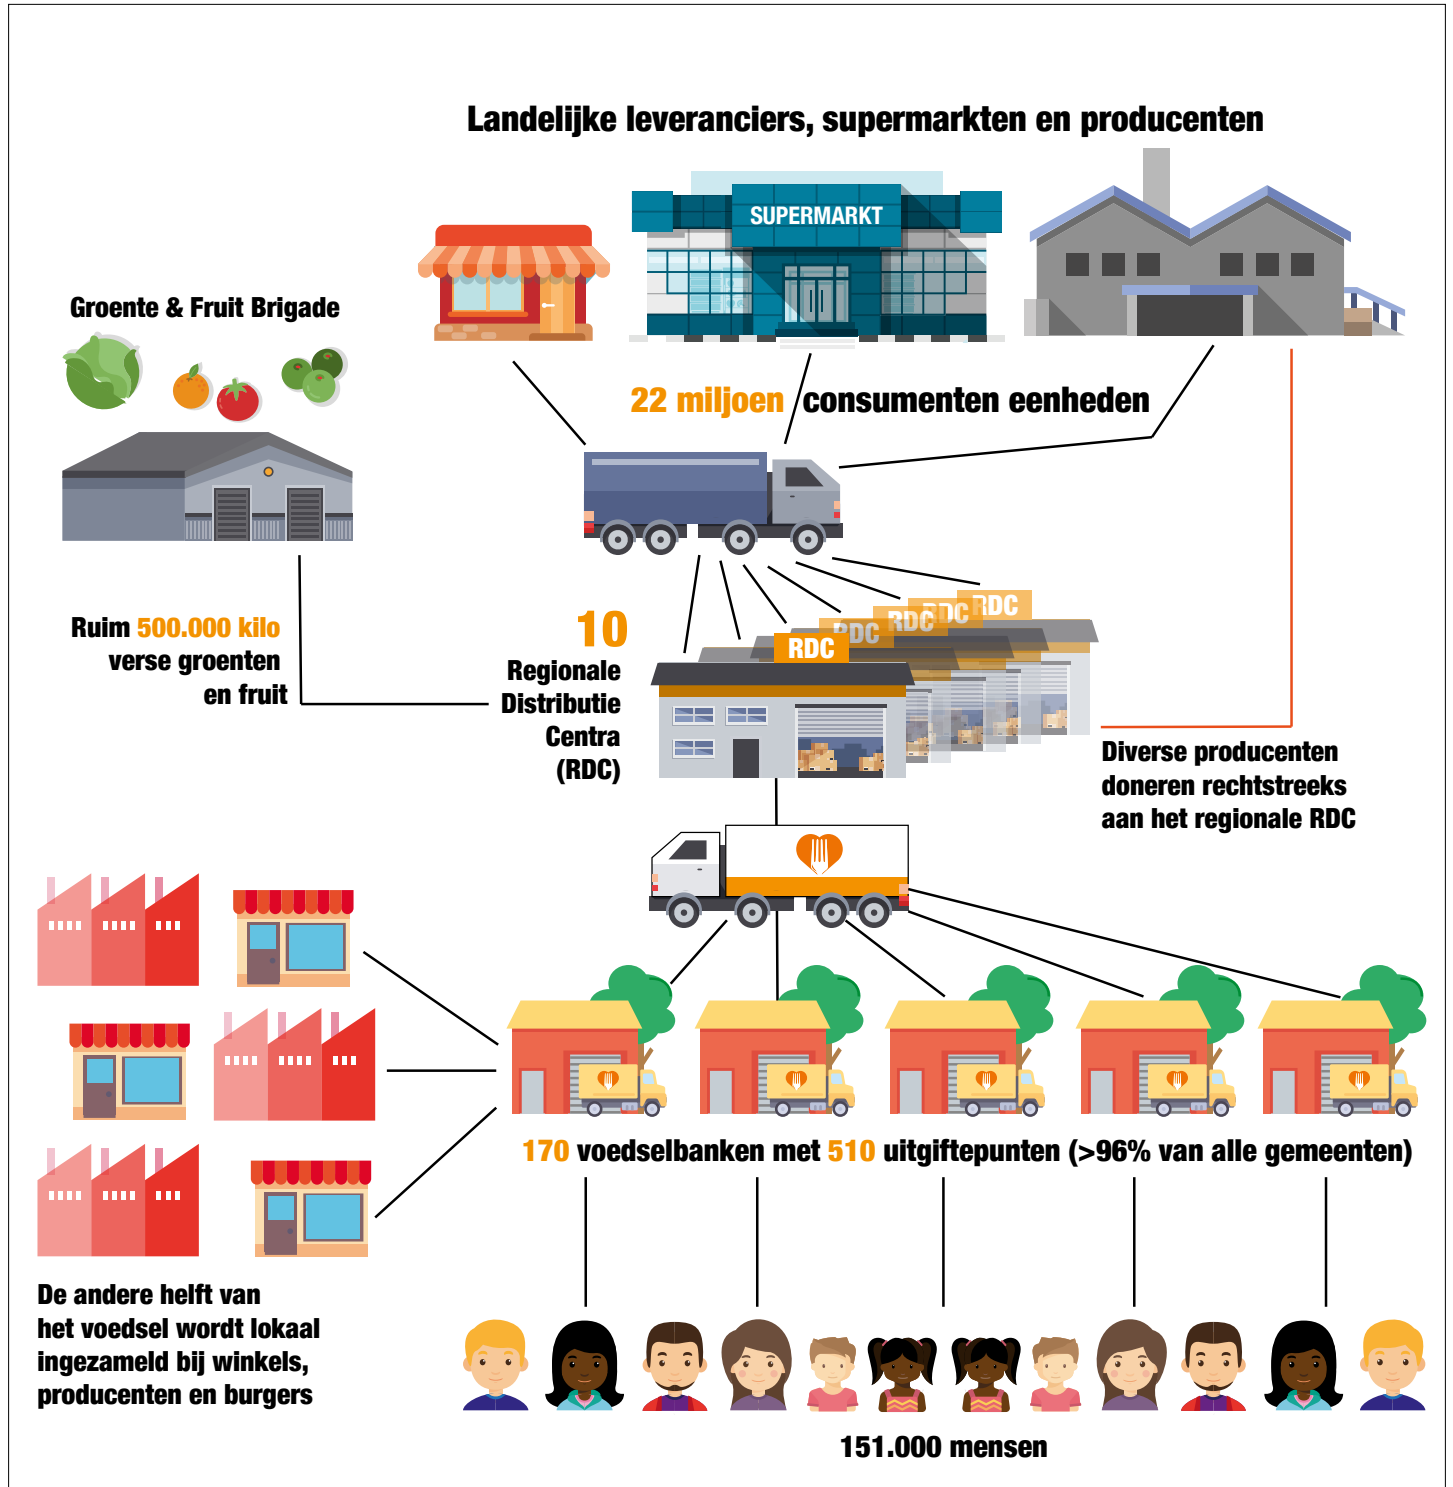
Landelijke leveranciers, supermarkten en producenten

SUPERMARKT

Groente & Fruit Brigade

22 miljoen consumenten eenheden

Ruim 500.000 kilo verse groenten en fruit

10 Regionale Distributie Centra (RDC)

RDC RDC RDC RDC RDC

Diverse producenten doneren rechtstreeks aan het regionale RDC

170 voedselbanken met 510 uitgiftepunten (>96% van alle gemeenten)

De andere helft van het voedsel wordt lokaal ingezameld bij winkels, producenten en burgers

151.000 mensen